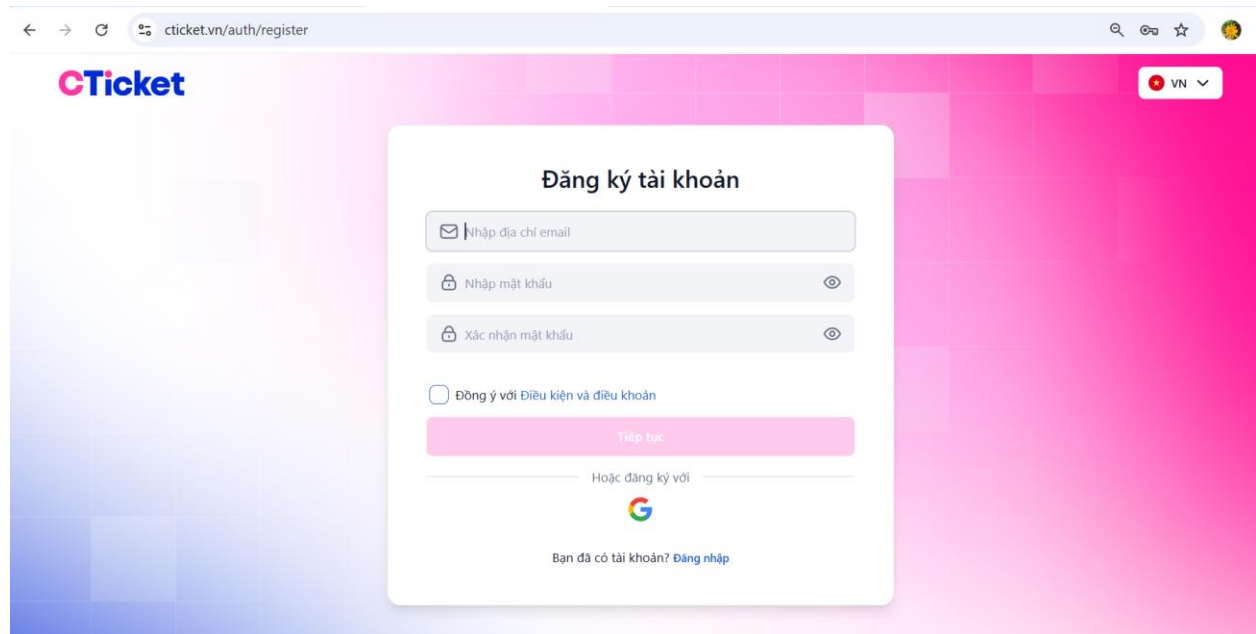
cticket.vn/auth/register

CTicket

VN

Đăng ký tài khoản

Nhập địa chỉ email

Nhập mật khẩu

Xác nhận mật khẩu

Đồng ý với Điều kiện và điều khoản

Tiếp tục

Hoặc đăng ký với

Bạn đã có tài khoản? Đăng nhập